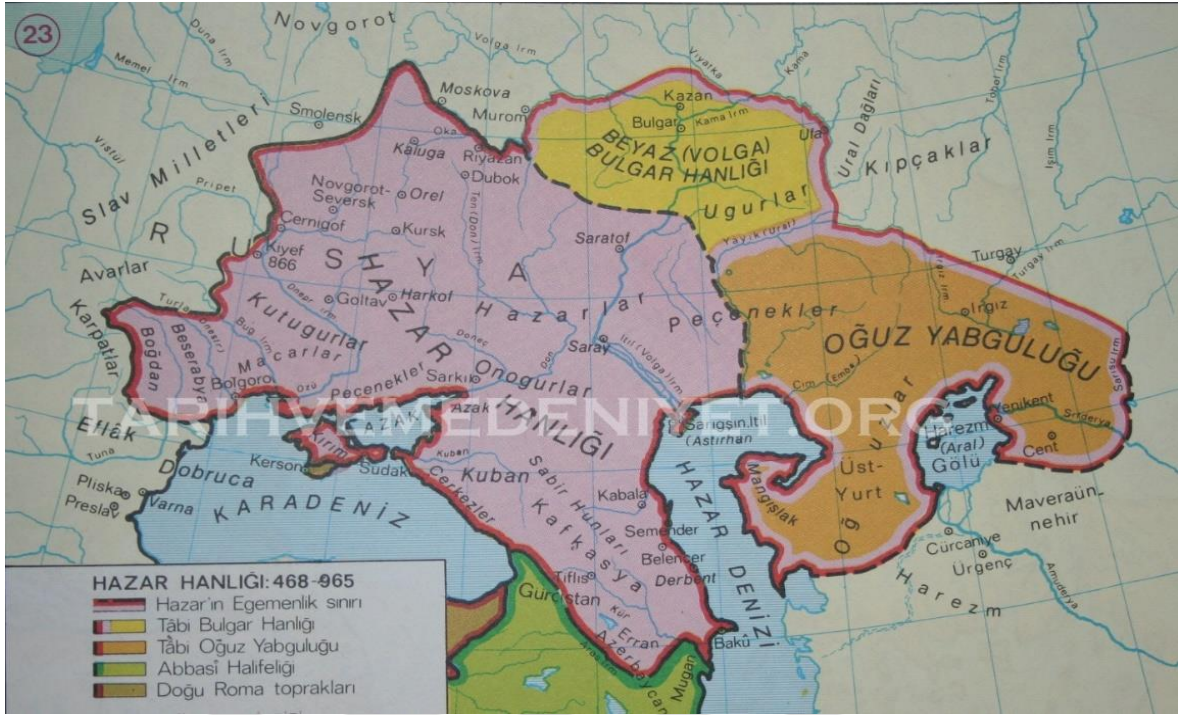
23

Novgorot
Duna Irm
Volga Irm
Memel Irm
Moskova
Murom
Kazan
Vyatka
Kama
Smolensk
Bulgar
Kama Irm
BEYAZ (VOLGA) BULGAR HANLIĞI
Ula
Oka
Kaluga
Riyazan
Dubok
Ural Dağları
Tobol Irm
Vistül
Slav Milletleri
Pripet
Novgorot-Seversk
Orel
Kursk
Ten (Don) Irm
Ugurlar
Kıpçaklar
İşim Irm
Çernigof
R
U
Kiyef 866
S
Y
A
Saratof
Yayık (Ural)
Turgay
Avarlar
Turgay Irm
HAZAR HANLIĞI
Goltav
Harkof
Dnepr
Hazarlar
Irgız
Turla
Dnestr
Karpatlar
Kutugurlar
Donec
Peçenekler
Boğdan
Beserabya
Bug Irm
Macarlar
Saray
İtil (Volga) Irm
OĞUZ YABGULUĞU
Bolgoro
Özü
Peçenekler
Sarkıl
Onogurlar
Cim (Emba)
Sarısu Irm
Don
Azak
Sarıgşın İtil (Astırhan)
Yenikent
Sırderya
Eflâk
Kırım
Oğuzlar
Harezm (Aral) Gölü
Cent
Tuna
Kerson
Sudak
Kuban
Kuban
Mangışlak
Dobruca
Sabir Hunları
Üst-Yurt
Pliska
KARADENİZ
Çerkezler
Kabala
HAZAR DENİZİ
Preslav
Varna
Kafkasya
Semender
Maveraünnehir
Belencer
Derbent
Cürcaniye
Ürgenç
Tiflis
Gürcistan
Harezm
Kür
Erran
Amuderya
Bakü
Azerbaycan
Mugan
Aras Irm

HAZAR HANLIĞI: 468-965
Hazar'ın Egemenlik sınırı
Tâbi Bulgar Hanlığı
Tâbi Oğuz Yabguluğu
Abbasî Halifeliği
Doğu Roma toprakları

TARIHVEMEDENIYET.ORG